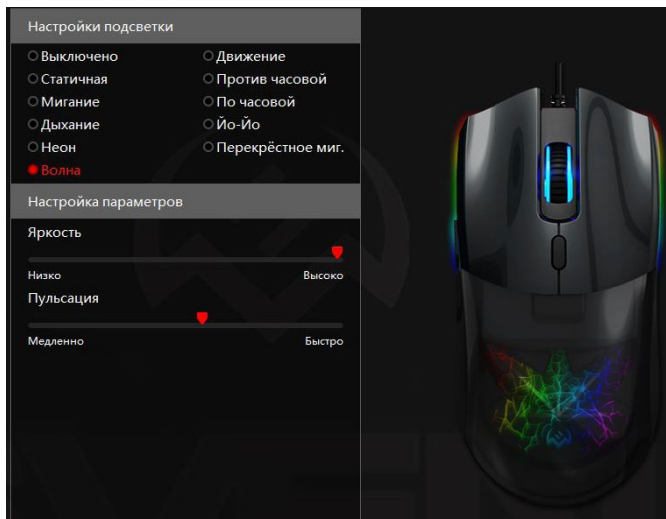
Настройки подсветки

Выключено
Статичная
Мигание
Дыхание
Неон
Волна

Движение
Против часовой
По часовой
Йо-Йо
Перекрёстное миг.

Настройка параметров

Яркость

Низко
Высоко

Пульсация

Медленно
Быстро